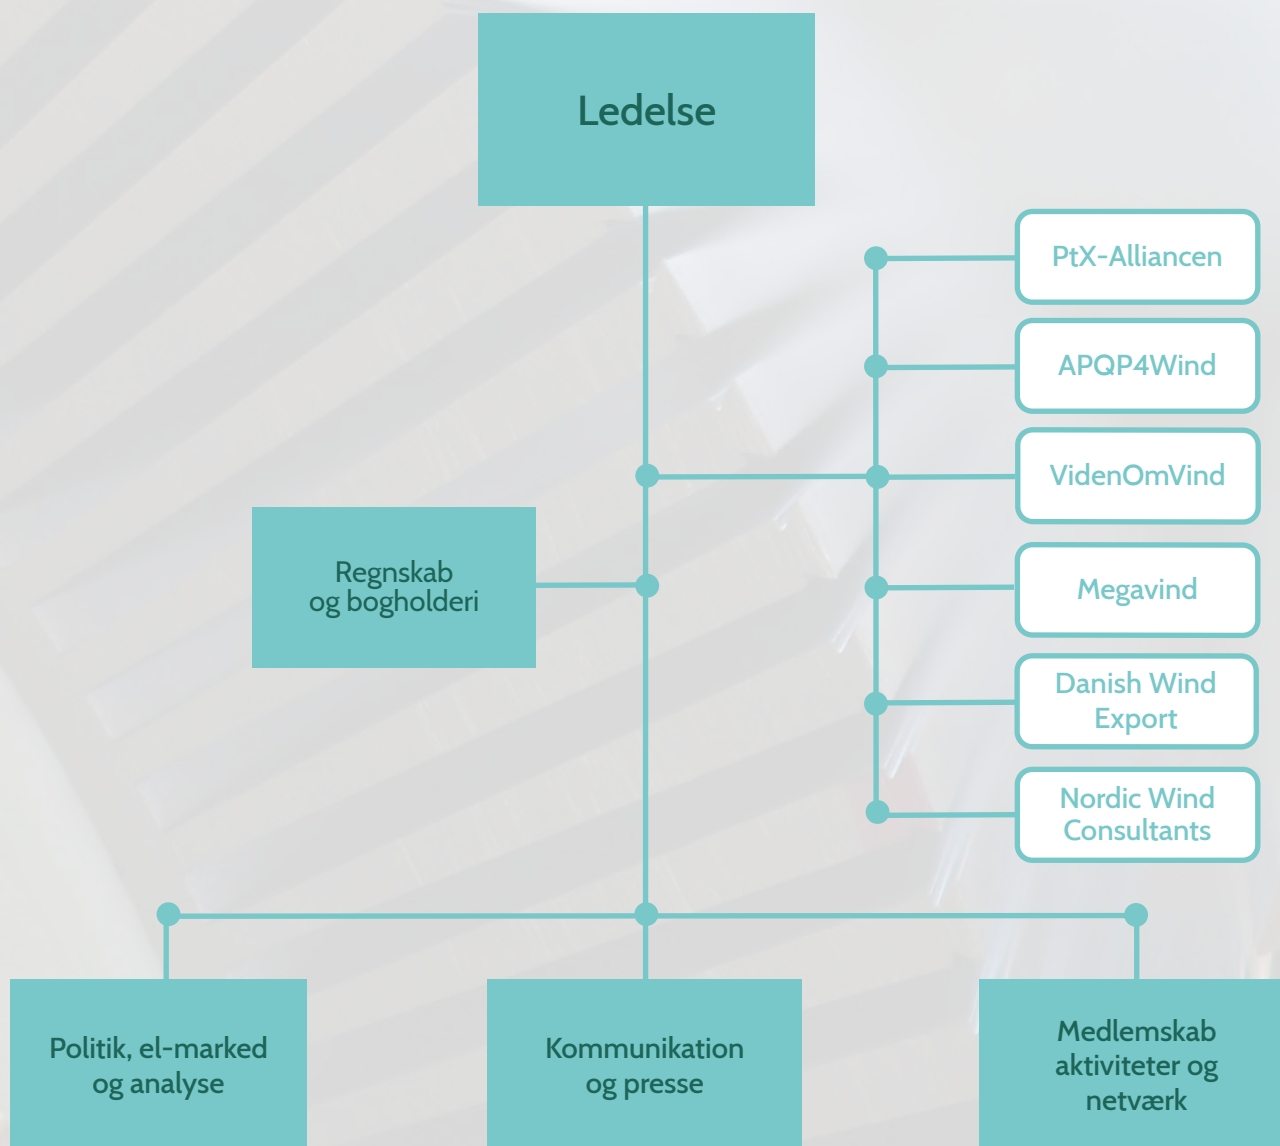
Ledelse

PtX-Alliancen

APQP4Wind

VidenOmVind

Regnskab og bogholderi

Megavind

Danish Wind Export

Nordic Wind Consultants

Politik, el-marked og analyse

Kommunikation og presse

Medlemskab aktiviteter og netværk